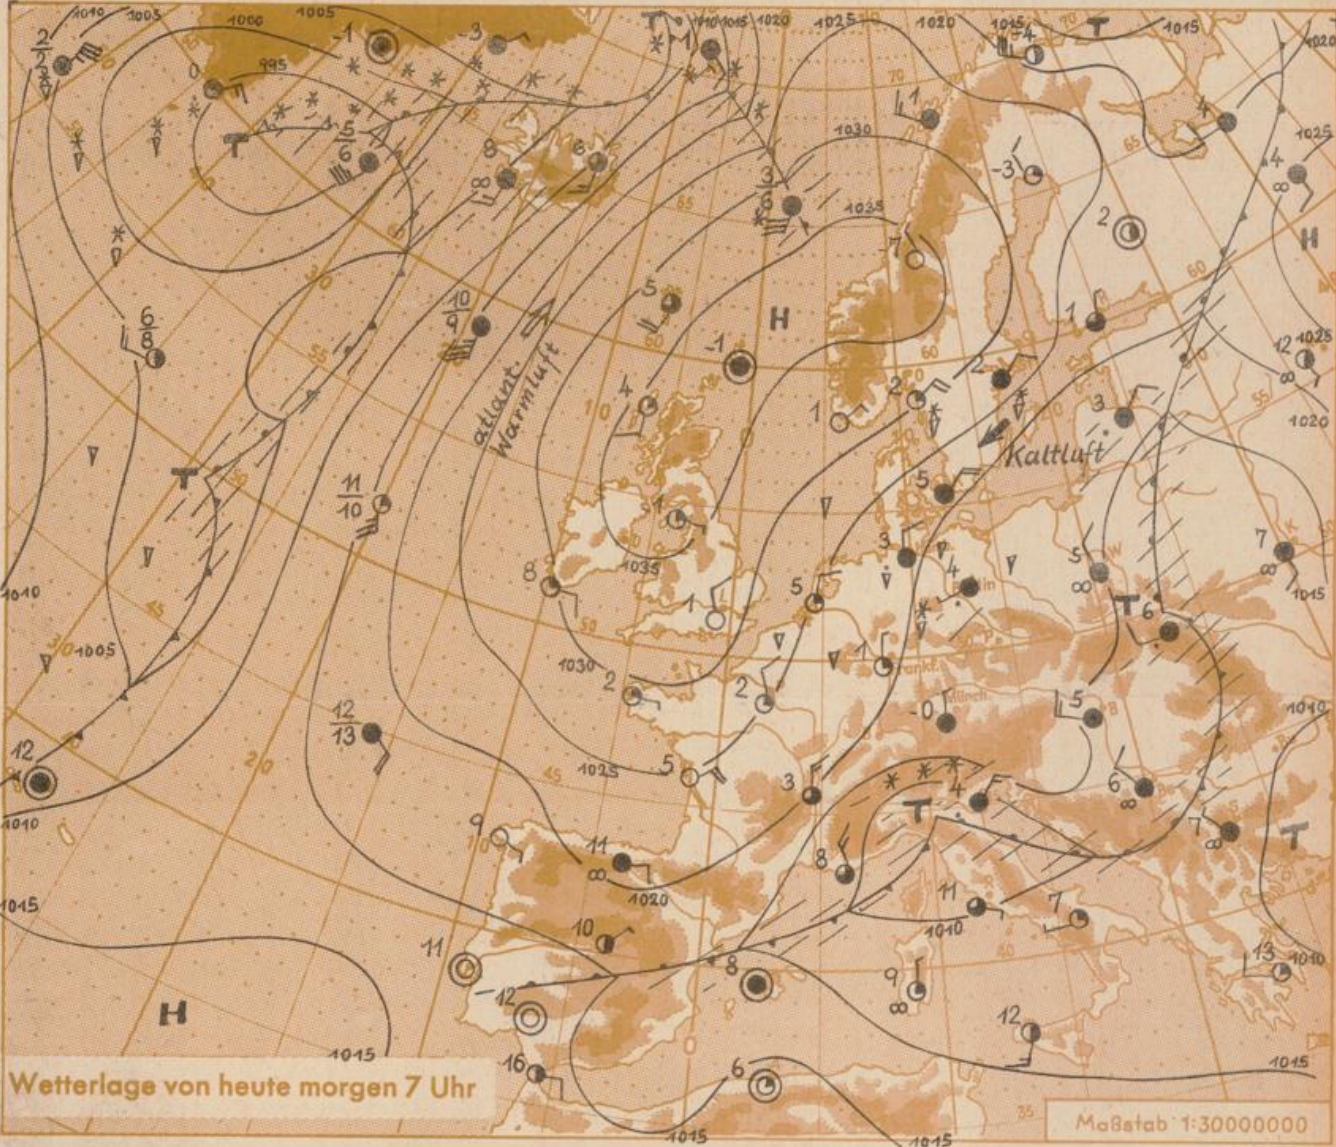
1010 1005 1000 1005 -1 -3 T 1010 1015 1020 1025 1020 1015 -4 T 1015 1020
$\frac{2}{2}$ 0 995 T $\frac{5}{6}$ 8 6 1 1030 -3 4 1025 4
$\frac{3}{6}$ 1035 2 H
$\frac{6}{8}$ $\frac{10}{9}$ 5 H -1 1 12 1025
atlant. Warmluft
4 1 2 3 1020
Kaltluft
T $\frac{11}{10}$ 1 5
3 4 5 7
8 1035 5 T 6
1010 1 1015
3/0 1005 1030 2 2 1 -0 5
$\frac{12}{13}$ 1010
12 1025 5 3 T 4 6 7
1010 9 11 8
1015 1020 11 7
10 1040
11 8 13 1010
-12 9
H 12
1015 16 6 1015
1015 1015
Wetterlage von heute morgen 7 Uhr
Maßstab 1:30000000